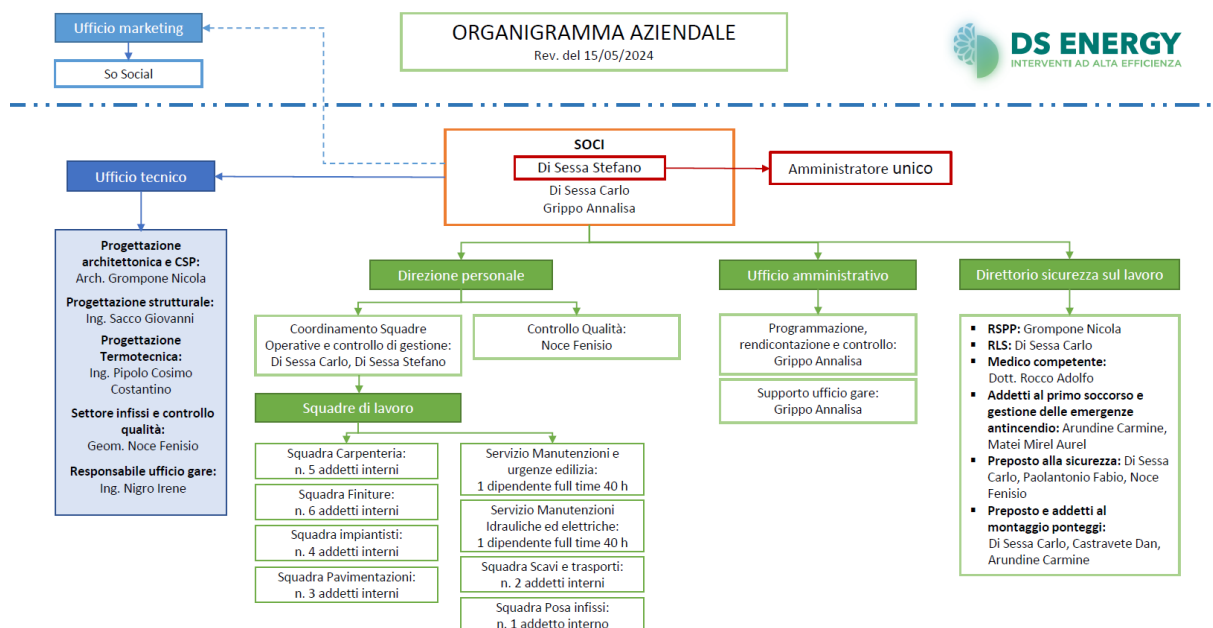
Ufficio marketing

So Social

ORGANIGRAMMA AZIENDALE
Rev. del 15/05/2024

DS ENERGY
INTERVENTI AD ALTA EFFICIENZA

SOCI
Di Sessa Stefano
Di Sessa Carlo
Grippo Annalisa

Amministratore unico

Ufficio tecnico

Progettazione architettonica e CSP: Arch. Grompone Nicola

Progettazione strutturale: Ing. Sacco Giovanni

Progettazione Termotecnica: Ing. Pipolo Cosimo Costantino

Settore infissi e controllo qualità: Geom. Noce Fenisio

Responsabile ufficio gare: Ing. Nigro Irene

Direzione personale

Coordinamento Squadre Operative e controllo di gestione: Di Sessa Carlo, Di Sessa Stefano

Controllo Qualità: Noce Fenisio

Squadre di lavoro

Squadra Carpenteria: n. 5 addetti interni

Squadra Finiture: n. 6 addetti interni

Squadra impiantisti: n. 4 addetti interni

Squadra Pavimentazioni: n. 3 addetti interni

Servizio Manutenzioni e urgenze edilizia: 1 dipendente full time 40 h

Servizio Manutenzioni Idrauliche ed elettriche: 1 dipendente full time 40 h

Squadra Scavi e trasporti: n. 2 addetti interni

Squadra Posa infissi: n. 1 addetto interno

Ufficio amministrativo

Programmazione, rendicontazione e controllo: Grippo Annalisa

Supporto ufficio gare: Grippo Annalisa

Direttorio sicurezza sul lavoro

- RSPP: Grompone Nicola
- RLS: Di Sessa Carlo
- Medico competente: Dott. Rocco Adolfo
- Addetti al primo soccorso e gestione delle emergenze antincendio: Arundine Carmine, Matei Mirel Aurel
- Preposto alla sicurezza: Di Sessa Carlo, Paolantonio Fabio, Noce Fenisio
- Preposto e addetti al montaggio ponteggi: Di Sessa Carlo, Castravete Dan, Arundine Carmine